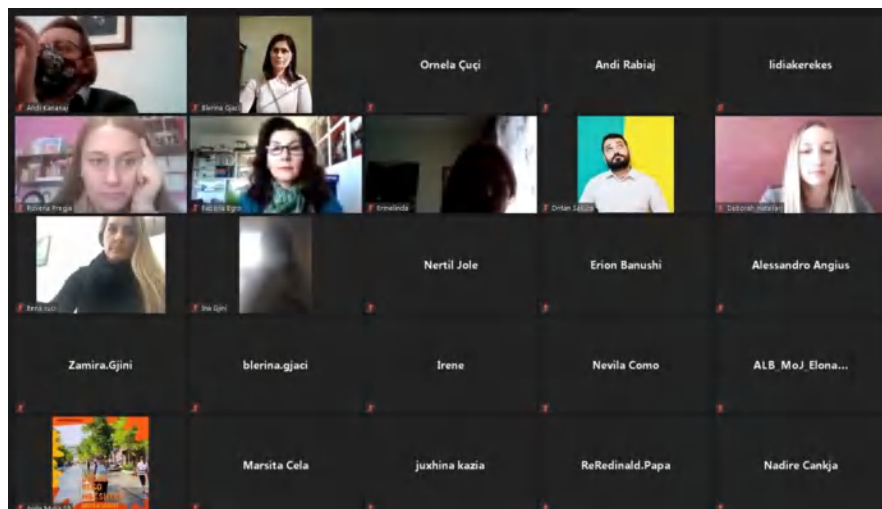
Andi Kananaj

Blerina Gjaci

Ornela Çuçi

Andi Rabiaj

lidiakerekes

Rovena Pregja

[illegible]

Ermelinda

Ordan Saliu

Deborah_nalesso

Bena Xuci

Ina Gjini

Nertil Jole

Erion Banushi

Alessandro Angius

Zamira.Gjini

blerina.gjaci

Irene

Nevila Como

ALB_MoJ_Elona...

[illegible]

Marsita Cela

juxhina kazia

ReRedinald.Papa

Nadire Cankja